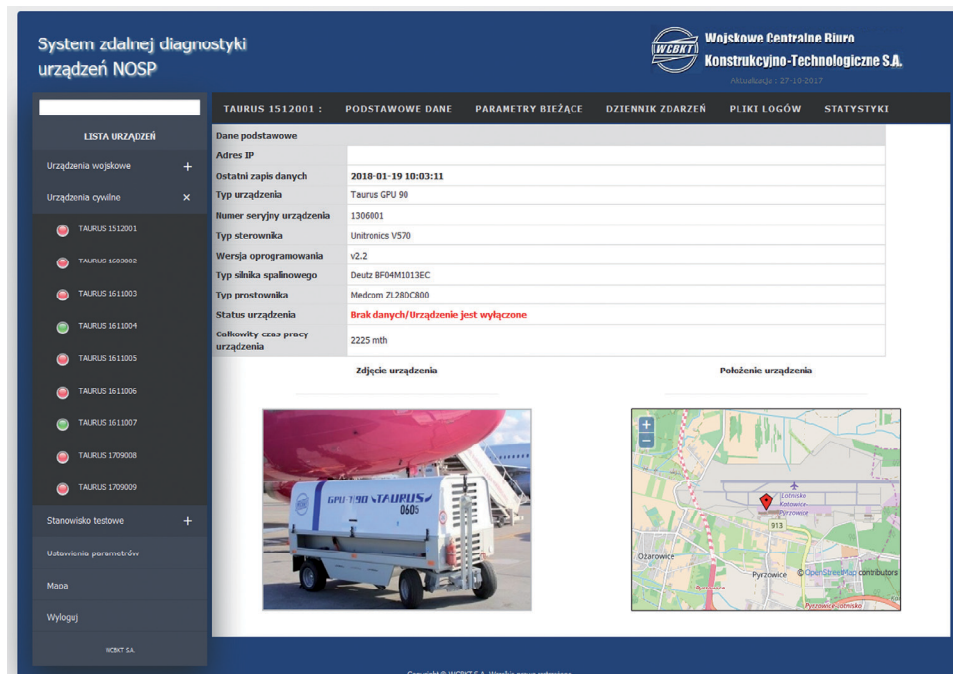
System zdalnej diagnostyki urządzeń NOSP

WCBKT Wojskowe Centralne Biuro Konstrukcyjno-Technologiczne S.A.

Aktualizacja : 27-10-2017

LISTA URZĄDZEŃ

Urządzenia wojskowe +

Urządzenia cywilne ×

TAURUS 1512001

TAURUS 1603002

TAURUS 1611003

TAURUS 1611004

TAURUS 1611005

TAURUS 1611006

TAURUS 1611007

TAURUS 1709008

TAURUS 1709009

Stanowisko testowe +

Ustawienia parametrów

Mapa

Wyloguj

WCBKT S.A.

TAURUS 1512001 : PODSTAWOWE DANE PARAMETRY BIEŻĄCE DZIENNIK ZDARZEŃ PLIKI LOGÓW STATYSTYKI

| Dane podstawowe | |
|---|---|
| Adres IP | |
| Ostatni zapis danych | 2018-01-19 10:03:11 |
| Typ urządzenia | Taurus GPU 90 |
| Numer seryjny urządzenia | 1306001 |
| Typ sterownika | Unitronics V570 |
| Wersja oprogramowania | v2.2 |
| Typ silnika spalinowego | Deutz BF04M1013EC |
| Typ prostownika | Medcom ZL280C800 |
| Status urządzenia | Brak danych/Urządzenie jest wyłączone |
| Całkowity czas pracy urządzenia | 2225 mth |

Zdjęcie urządzenia

GPU-T/90 TAURUS 0605

Położenie urządzenia

+
−
Lotnisko Katowice-Pyrzowice
913
Ożarowice
Pyrzowice
© OpenStreetMap contributors
Pyrzowice Lotnisko

Copyright © WCBKT S.A. Wszelkie prawa zastrzeżone